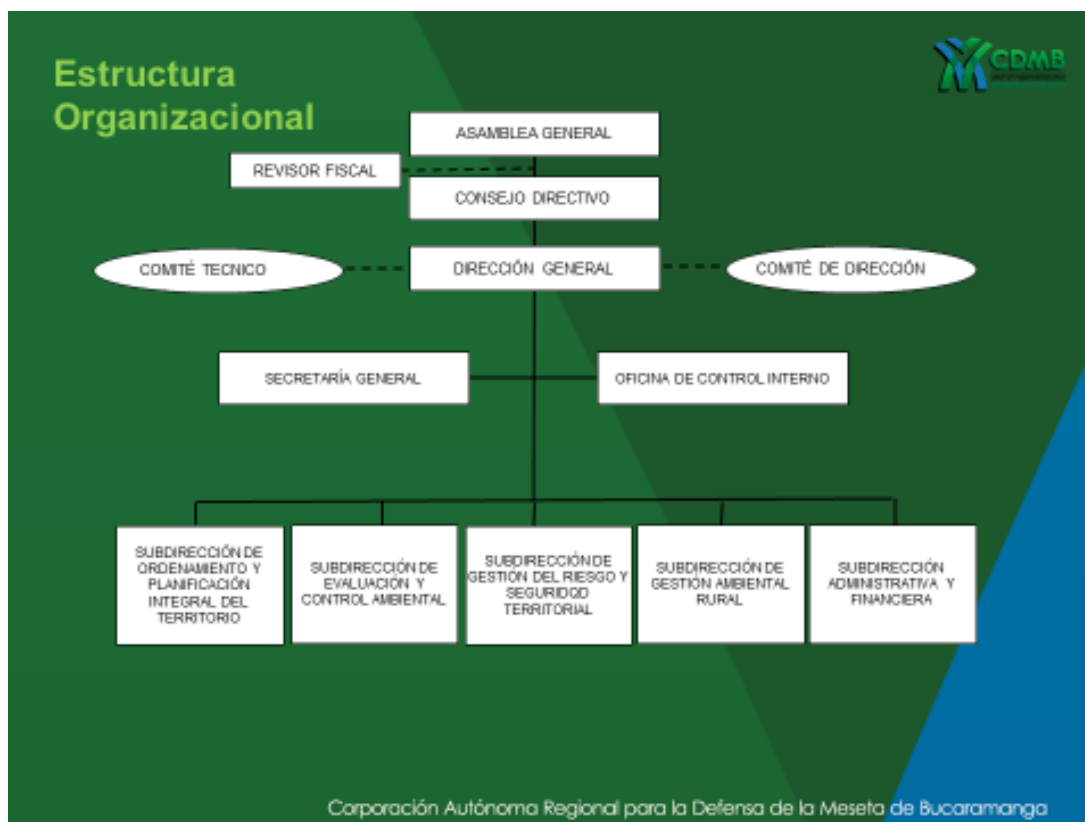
Estructura Organizacional

CDMB

ASAMBLEA GENERAL

REVISOR FISCAL

CONSEJO DIRECTIVO

COMITÉ TECNICO

DIRECCIÓN GENERAL

COMITÉ DE DIRECCIÓN

SECRETARÍA GENERAL

OFICINA DE CONTROL INTERNO

SUBDIRECCIÓN DE ORDENAMIENTO Y PLANIFICACIÓN INTEGRAL DEL TERRITORIO

SUBDIRECCIÓN DE EVALUACIÓN Y CONTROL AMBIENTAL

SUBDIRECCIÓN DE GESTIÓN DEL RIESGO Y SEGURIDQD TERRITORIAL

SUBDIRECCIÓN DE GESTIÓN AMBIENTAL RURAL

SUBDIRECCIÓN ADMINISTRATIVA Y FINANCIERA

Corporación Autónoma Regional para la Defensa de la Meseta de Bucaramanga